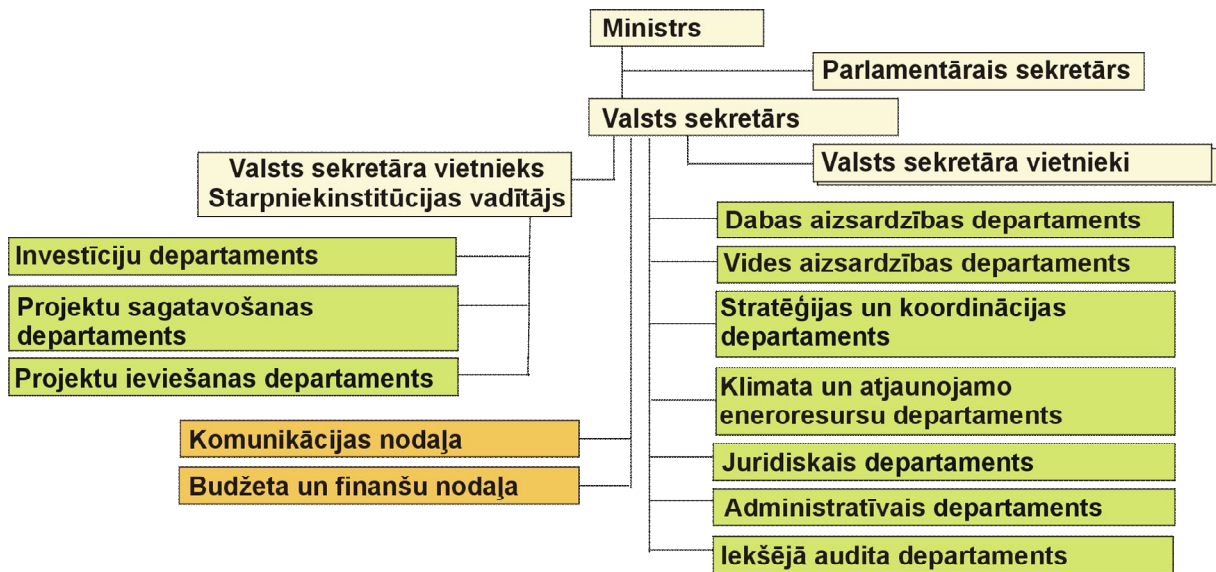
Ministrs

Parlamentārais sekretārs

Valsts sekretārs

Valsts sekretāra vietnieks Starpniekinstitūcijas vadītājs

Valsts sekretāra vietnieki

Investīciju departaments

Projektu sagatavošanas departaments

Projektu ieviešanas departaments

Komunikācijas nodaļa

Budžeta un finanšu nodaļa

Dabas aizsardzības departaments

Vides aizsardzības departaments

Stratēģijas un koordinācijas departaments

Klimata un atjaunojamo eneroresursu departaments

Juridiskais departaments

Administratīvais departaments

Iekšējā audita departaments